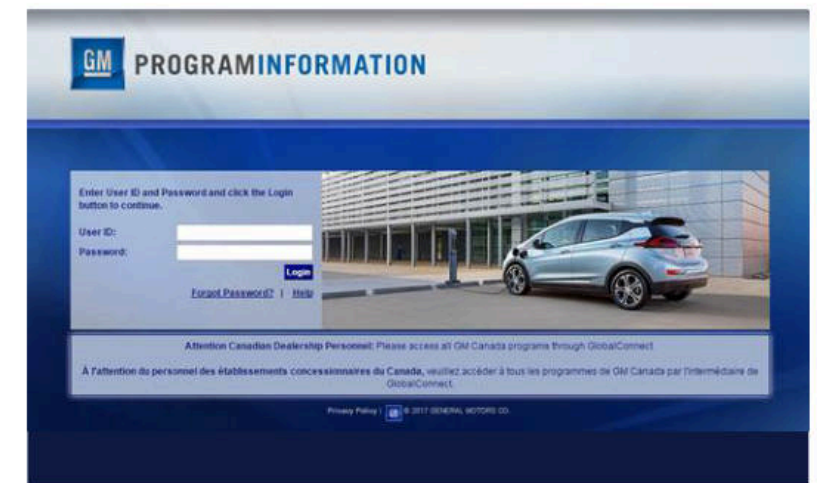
GM PROGRAMINFORMATION

Enter User ID and Password and click the Login button to continue.

User ID:

Password:

Login

Forgot Password? | Help

Attention Canadian Dealership Personnel: Please access all GM Canada programs through GlobalConnect

À l'attention du personnel des établissements concessionnaires du Canada, veuillez accéder à tous les programmes de GM Canada par l'intermédiaire de GlobalConnect

Privacy Policy | GM © 2017 GENERAL MOTORS CO.